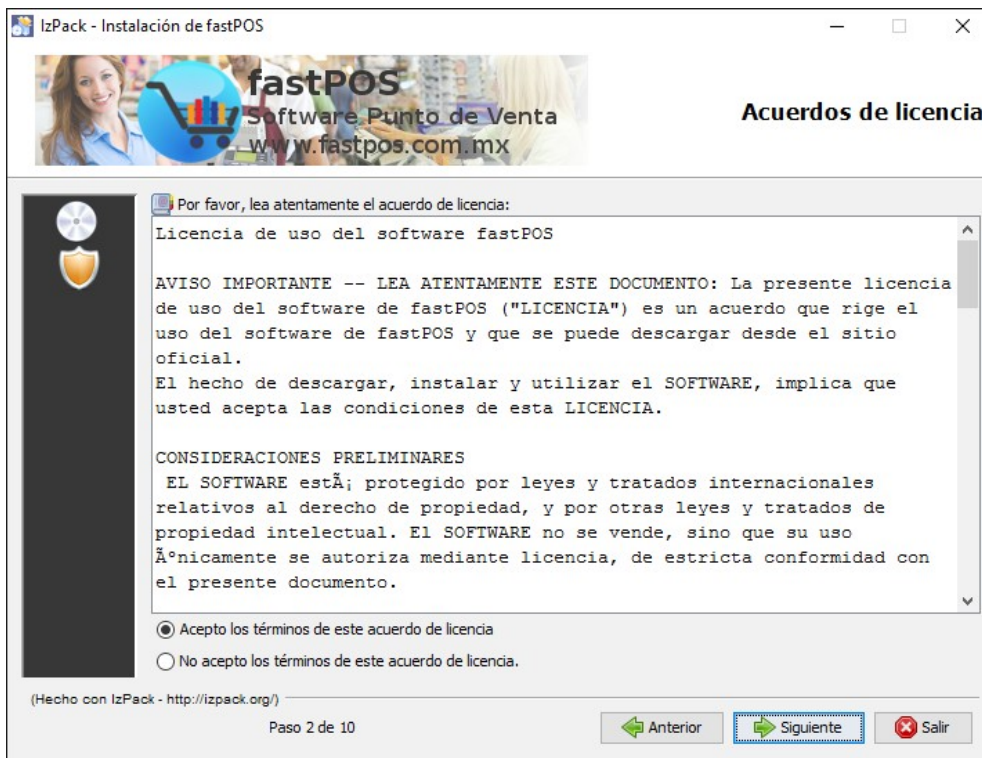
IzPack - Instalación de fastPOS

fastPOS
Software Punto de Venta
www.fastpos.com.mx

Acuerdos de licencia

Por favor, lea atentamente el acuerdo de licencia:

Licencia de uso del software fastPOS

AVISO IMPORTANTE -- LEA ATENTAMENTE ESTE DOCUMENTO: La presente licencia de uso del software de fastPOS ("LICENCIA") es un acuerdo que rige el uso del software de fastPOS y que se puede descargar desde el sitio oficial.
El hecho de descargar, instalar y utilizar el SOFTWARE, implica que usted acepta las condiciones de esta LICENCIA.

CONSIDERACIONES PRELIMINARES
 EL SOFTWARE estÃ¡ protegido por leyes y tratados internacionales relativos al derecho de propiedad, y por otras leyes y tratados de propiedad intelectual. El SOFTWARE no se vende, sino que su uso Ãºnicamente se autoriza mediante licencia, de estricta conformidad con el presente documento.

Acepto los términos de este acuerdo de licencia

No acepto los términos de este acuerdo de licencia.

(Hecho con IzPack - http://izpack.org/)

Paso 2 de 10

Anterior

Siguiente

Salir